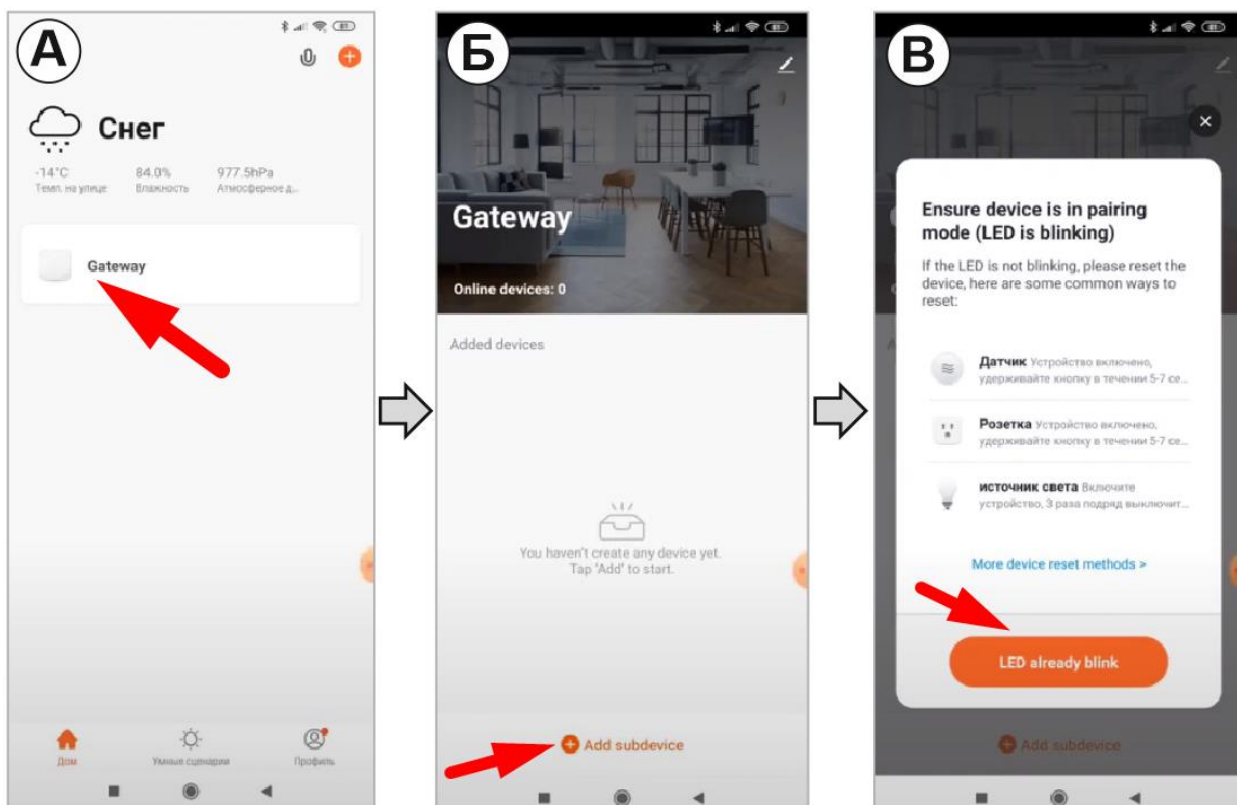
А

Снег

-14°C
Темп. на улице

84.0%
Влажность

977.5hPa
Атмосферное д...

Gateway

Дом

Умные сценарии

Профиль

Б

Gateway

Online devices: 0

Added devices

You haven't create any device yet.
Tap "Add" to start.

Add subdevice

В

Ensure device is in pairing mode (LED is blinking)

If the LED is not blinking, please reset the device, here are some common ways to reset:

Датчик Устройство включено, удерживайте кнопку в течении 5-7 се...

Розетка Устройство включено, удерживайте кнопку в течении 5-7 се...

источник света Включите устройство, 3 раза подряд выключит...

More device reset methods >

LED already blink

Add subdevice